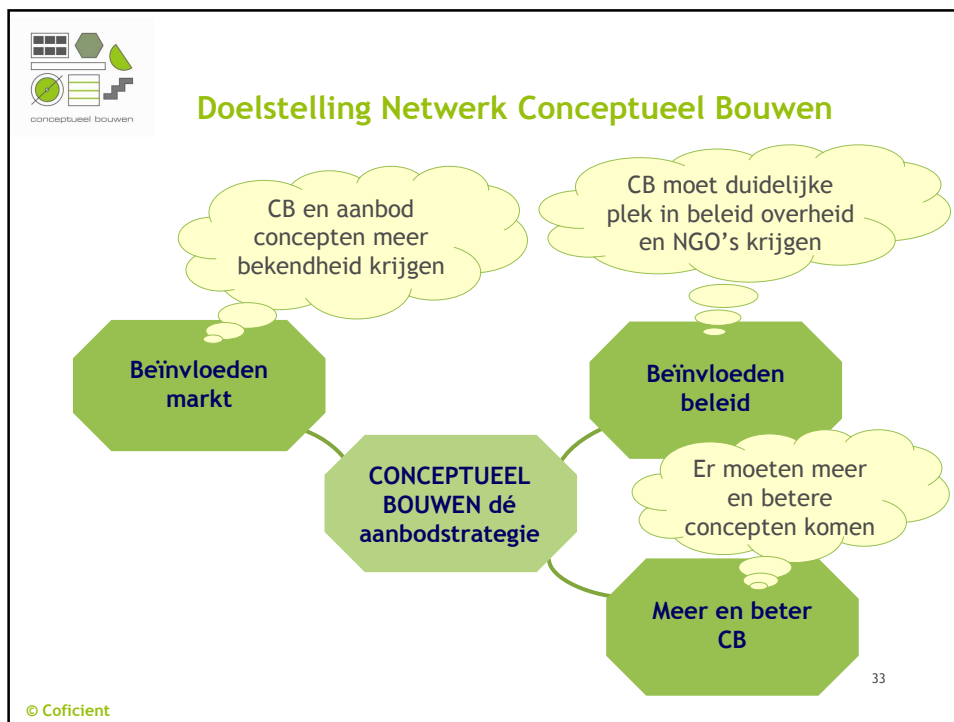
conceptueel bouwen

Doelstelling Netwerk Conceptueel Bouwen

CB en aanbod concepten meer bekendheid krijgen

CB moet duidelijke plek in beleid overheid en NGO's krijgen

Beïnvloeden markt

Beïnvloeden beleid

CONCEPTUEEL BOUWEN dé aanbodstrategie

Er moeten meer en betere concepten komen

Meer en beter CB

33

© Coficient